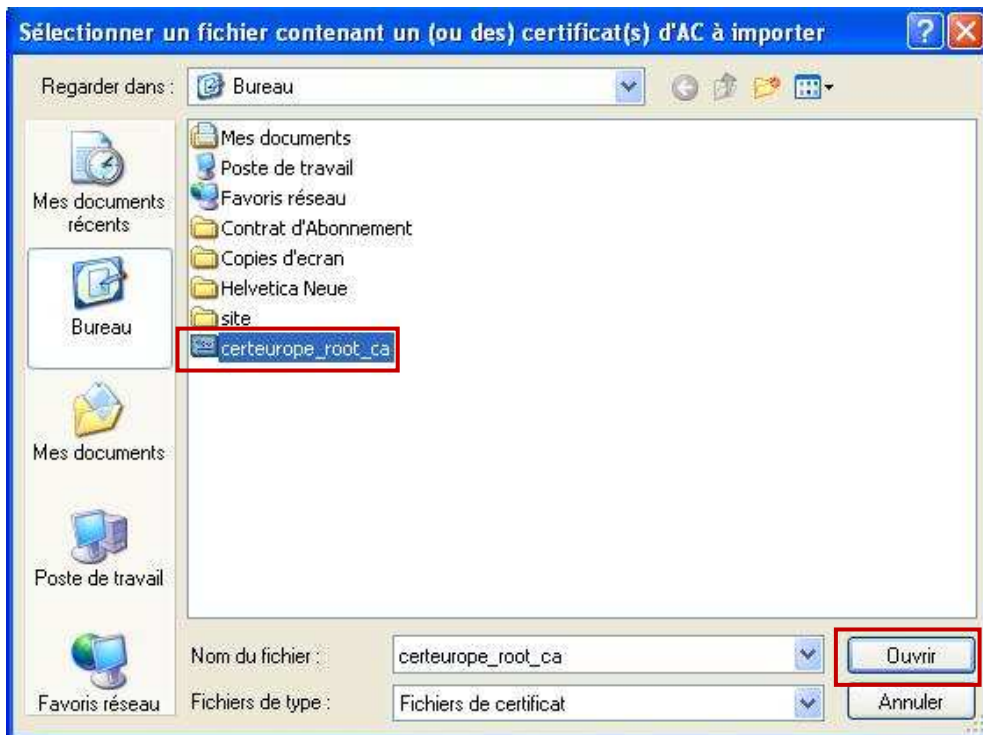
Sélectionner un fichier contenant un (ou des) certificat(s) d'AC à importer

Regarder dans : Bureau

Mes documents récents
Bureau
Mes documents
Poste de travail
Favoris réseau

Mes documents
Poste de travail
Favoris réseau
Contrat d'Abonnement
Copies d'ecran
Helvetica Neue
site
certeurope_root_ca

Nom du fichier : certeurope_root_ca
Fichiers de type : Fichiers de certificat

Ouvrir
Annuler